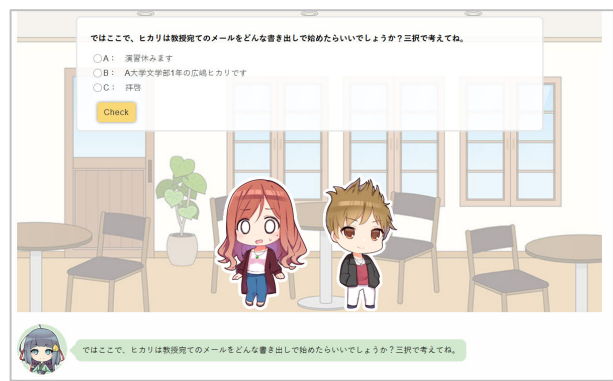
ではここで、ヒカリは教授宛てのメールをどんな書き出しで始めたらいいでしょうか？三択で考えてね。

◯A：　演習休みます
◯B：　A大学文学部1年の広嶋ヒカリです
◯C：　拝啓

Check

ではここで、ヒカリは教授宛てのメールをどんな書き出しで始めたらいいでしょうか？三択で考えてね。